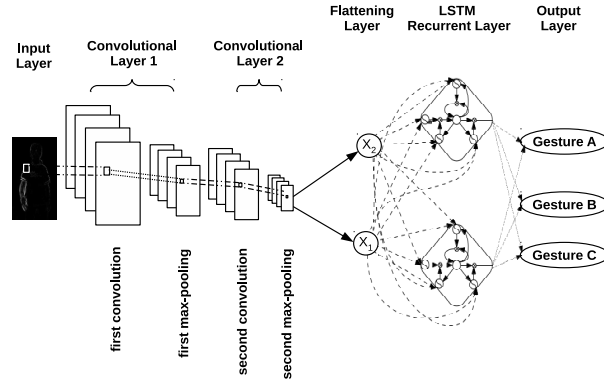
Input Layer

Convolutional Layer 1

Convolutional Layer 2

Flattening Layer

LSTM Recurrent Layer

Output Layer

$X_2$

$X_1$

Gesture A

Gesture B

Gesture C

first convolution

first max-pooling

second convolution

second max-pooling